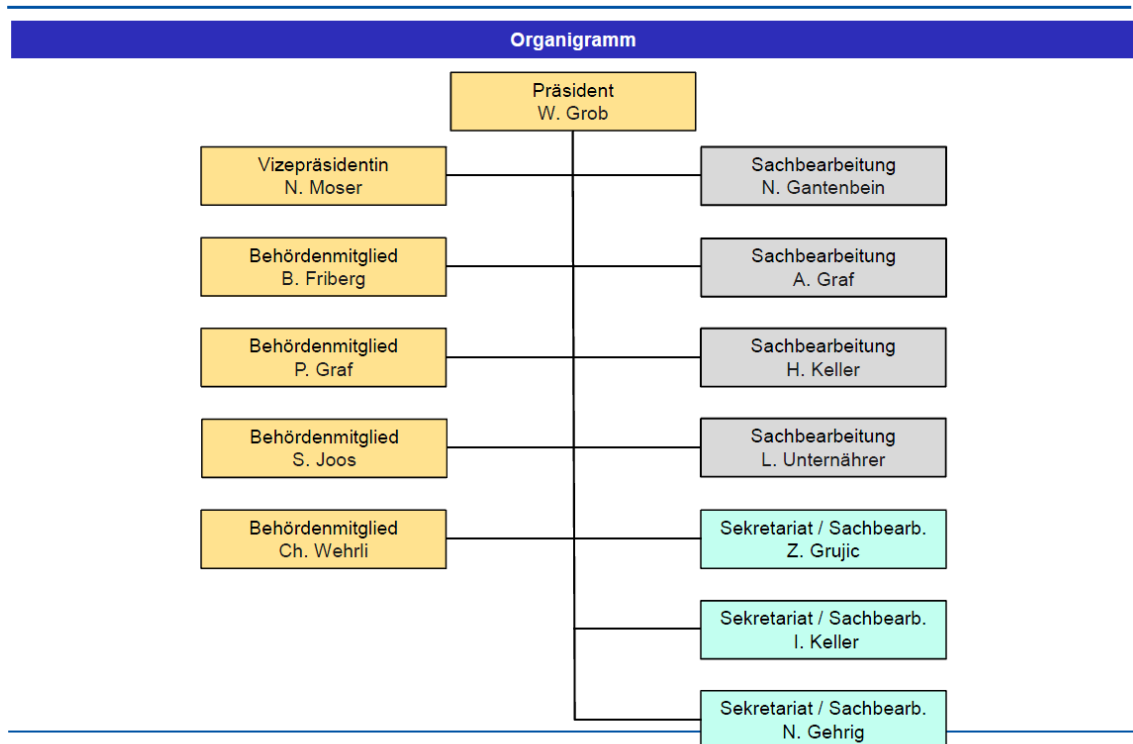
Organigramm

Präsident
W. Grob

Vizepräsidentin
N. Moser

Sachbearbeitung
N. Gantenbein

Behördenmitglied
B. Friberg

Sachbearbeitung
A. Graf

Behördenmitglied
P. Graf

Sachbearbeitung
H. Keller

Behördenmitglied
S. Joos

Sachbearbeitung
L. Unternährer

Behördenmitglied
Ch. Wehrli

Sekretariat / Sachbearb.
Z. Grujic

Sekretariat / Sachbearb.
I. Keller

Sekretariat / Sachbearb.
N. Gehrig